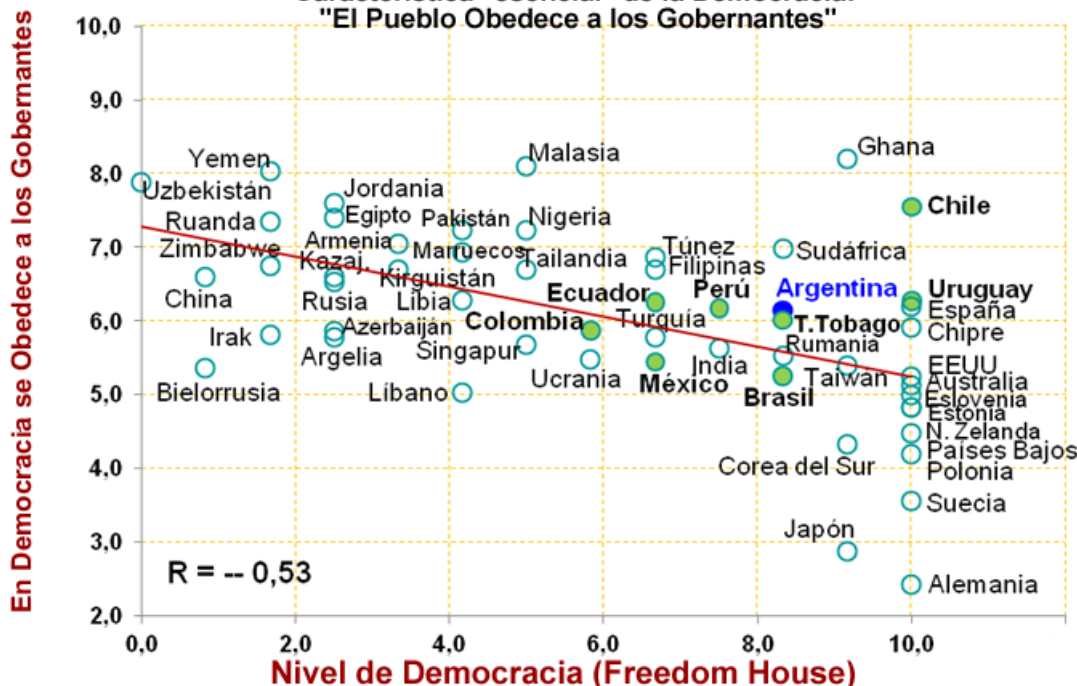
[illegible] "El Pueblo Obedece a los Gobernantes"

En Democracia se Obedece a los Gobernantes

10,0
9,0
8,0
7,0
6,0
5,0
4,0
3,0
2,0

Yemen
Uzbekistán
Ruanda
Zimbabwe
China
Irak
Bielorrusia
Jordania
Egipto
Armenia
Kazaj.
Rusia
Azerbaiján
Argelia
Kirguistán
Pakistán
Marruecos
Libia
Singapur
Líbano
Malasia
Nigeria
Tailandia
Ecuador
Colombia
Ucrania
Túnez
Filipinas
Turquía
México
Perú
India
Brasil
Ghana
Sudáfrica
Argentina
T.Tobago
Rumania
Taiwan
Corea del Sur
Japón
Chile
Uruguay
España
Chipre
EEUU
Australia
Eslovenia
Estonia
N. Zelanda
Países Bajos
Polonia
Suecia
Alemania

R = -- 0,53

0,0
2,0
4,0
6,0
8,0
10,0

Nivel de Democracia (Freedom House)